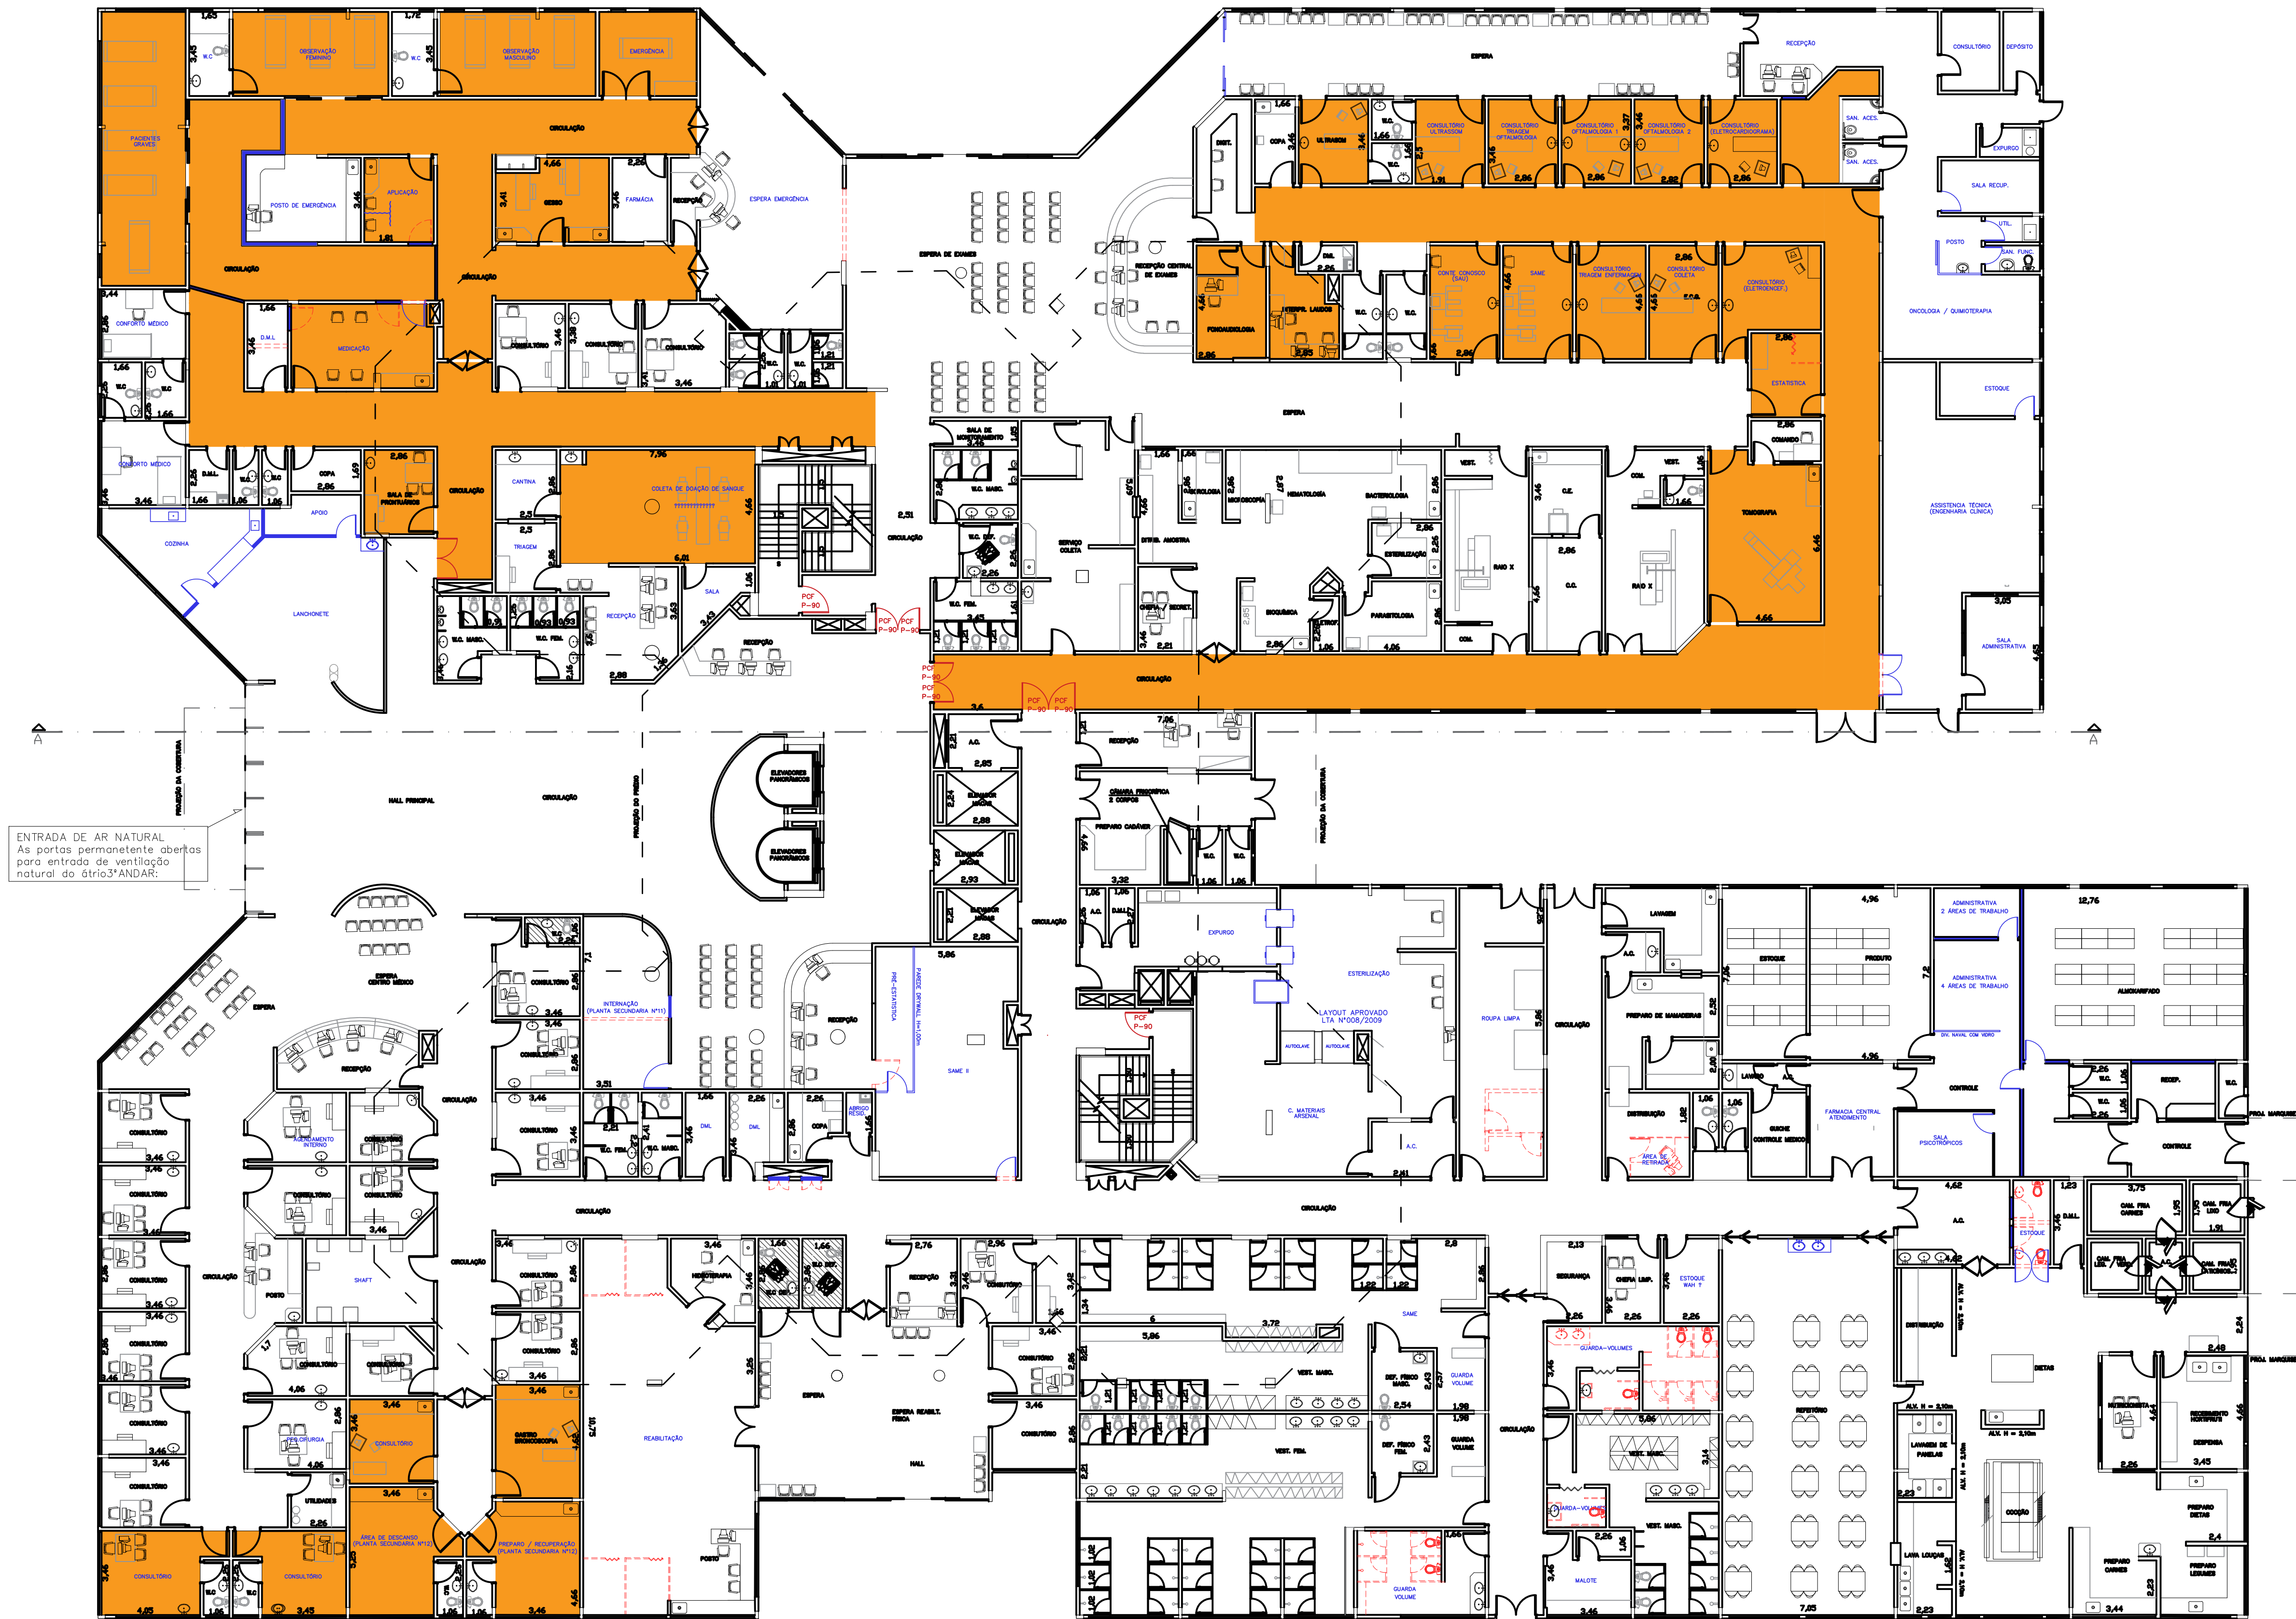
1,65
1,72
W.C
OBSERVAÇÃO FEMININO
W.C
OBSERVAÇÃO MASCULINO
EMERGÊNCIA
PACIENTES GRAVES
CIRCULAÇÃO
POSTO DE EMERGÊNCIA
APLICAÇÃO
GESSO
FARMÁCIA
RECEPÇÃO
ESPERA EMERGÊNCIA
CIRCULAÇÃO
CIRCULAÇÃO
CONFORTO MÉDICO
D.M.L
MEDICAÇÃO
CONSULTÓRIO
CONSULTÓRIO
CONSULTÓRIO
W.C
W.C
CONFORTO MÉDICO
D.M.L
COPA
SALA DE PRONTUÁRIOS
CIRCULAÇÃO
CANTINA
COLETA DE DOAÇÃO DE SANGUE
APOIO
COZINHA
TRIAGEM
LANCHONETE
W.C. MASC.
W.C. FEM.
RECEPÇÃO
SALA
RECEPÇÃO
PCF P-90
PCF P-90
PCF P-90
ESPERA DE EXAMES
RECEPÇÃO CENTRAL DE EXAMES
2,51
CIRCULAÇÃO
ESPERA
RECEPÇÃO
CONSULTÓRIO
DEPÓSITO
ULTRASSOM
COPA
CONSULTÓRIO ULTRASSOM
CONSULTÓRIO TRIAGEM OFTALMOLOGIA
CONSULTÓRIO OFTALMOLOGIA 1
CONSULTÓRIO OFTALMOLOGIA 2
CONSULTÓRIO (ELETROCARDIOGRAMA)
SAN. ACES.
SAN. ACES.
EXPURGO
SALA RECUP.
POSTO
UTIL.
SAN. FUNC.
FONOAUDIOLOGIA
INTERPL. LAUDOS
W.C.
W.C.
CONTE CONOSCO (SAU)
SAME
CONSULTÓRIO TRIAGEM ENFERMAGEM
CONSULTÓRIO COLETA
CONSULTÓRIO (ELETROENCEF.)
ONCOLOGIA / QUIMIOTERAPIA
ESTATÍSTICA
ESTOQUE
COMANDO
SALA DE MONITORAMENTO
W.C. MASC.
SERVIÇO COLETA
MICROSCOPIA
HEMATOLOGIA
BACTERIOLOGIA
VEST.
C.E.
VEST.
TOMOGRAFIA
ASSISTÊNCIA TÉCNICA (ENGENHARIA CLÍNICA)
DISTRIB. AMOSTRA
ESTERILIZAÇÃO
RAIO X
C.C.
RAIO X
W.C. FEM.
BIOQUÍMICA
PARASITOLOGIA
SALA ADMINISTRATIVA
CIRCULAÇÃO
A
A
ELEVADORES PANORÂMICOS
ELEVADORES PANORÂMICOS
HALL PRINCIPAL
CIRCULAÇÃO
PROJEÇÃO DA COBERTURA
PROJEÇÃO DO PRÉDIO
ENTRADA DE AR NATURAL
As portas permanetente abertas para entrada de ventilação natural do átrio3°ANDAR:
A.C.
ELEVADOR MACAS
ELEVADOR MACAS
ELEVADOR MACAS
RECEPÇÃO
CÂMARA FRIGORÍFICA 2 CORPOS
PREPARO CADÁVER
W.C.
W.C.
PROJEÇÃO DA COBERTURA
CIRCULAÇÃO
A.C.
D.M.L
EXPURGO
ESTERILIZAÇÃO
LAYOUT APROVADO LTA Nº008/2009
PCF P-90
AUTOCLAVE
AUTOCLAVE
C. MATERIAIS ARSENAL
A.C.
ROUPA LIMPA
CIRCULAÇÃO
LAVAGEM
ESTOQUE
PRODUTO
PREPARO DE MAMADEIRAS
ADMINISTRATIVA 2 ÁREAS DE TRABALHO
ADMINISTRATIVA 4 ÁREAS DE TRABALHO
DIV. NAVAL COM VIDRO
ALMOXARIFADO
CONTROLE
W.C.
RECEP.
W.C.
CONTROLE
FARMÁCIA CENTRAL ATENDIMENTO
SALA PSICOTRÓPICOS
DISTRIBUIÇÃO
ÁREA DE RETIRADA
GUICHE CONTROLE MÉDICO
ESPERA CENTRO MÉDICO
ESPERA
RECEPÇÃO
CONSULTÓRIO
INTERNAÇÃO (PLANTA SECUNDÁRIA Nº11)
RECEPÇÃO
PRÉ-ESTATÍSTICA
PAREDE DRYWALL h=1,00m
SAME II
CONSULTÓRIO
AGENDAMENTO INTERNO
CONSULTÓRIO
CIRCULAÇÃO
CONSULTÓRIO
W.C. FEM.
W.C. MASC.
DML
DML
COPA
ABRIGO RESÍD.
CONSULTÓRIO
CONSULTÓRIO
CONSULTÓRIO
CONSULTÓRIO
CIRCULAÇÃO
SHAFT
POSTO
CIRCULAÇÃO
CONSULTÓRIO
CONSULTÓRIO
CONSULTÓRIO
CONSULTÓRIO
PEQ.CIRURGIA
CONSULTÓRIO
UTILIDADES
ÁREA DE DESCANSO (PLANTA SECUNDÁRIA Nº12)
PREPARO / RECUPERAÇÃO (PLANTA SECUNDÁRIA Nº12)
GASTRO BRONCOSCOPIA
CONSULTÓRIO
CONSULTÓRIO
CIRCULAÇÃO
REABILITAÇÃO
FISIOTERAPIA
W.C. DEF.
W.C. DEF.
RECEPÇÃO
CONSULTÓRIO
CONSULTÓRIO
CONSULTÓRIO
ESPERA
ESPERA REABILT. FÍSICA
HALL
POSTO
CIRCULAÇÃO
SAME
VEST. MASC.
DEF. FÍSICO MASC.
GUARDA VOLUME
VEST. FEM.
DEF. FÍSICO FEM.
GUARDA VOLUME
GUARDA VOLUME
SEGURANÇA
CHEFIA LIMP.
ESTOQUE WAH T
GUARDA-VOLUMES
VEST. MASC.
GUARDA-VOLUMES
VEST. MASC.
MALOTE
CIRCULAÇÃO
REFEITÓRIO
A.C.
D.M.L
ESTOQUE
CAM. FRIA CARNES
CAM. FRIA LIXO
CAM. FRIA LEG. VERD.
CAM. FRIA LATICÍNIOS
DISTRIBUIÇÃO
DIETAS
ALV. H = 2,10m
ALV. H = 2,10m
NUTRICIONISTA
RECEBIMENTO HORTIFRUTI
DESPENSA
LAVAGEM DE PANELAS
COCÇÃO
LAVA LOUÇAS
PREPARO DIETAS
PREPARO CARNES
PREPARO LEGUMES
PROJ. MARQUISE
PROJ. MARQUISE
7,96
6,01
4,66
3,46
2,86
12,76
4,96
3,75
3,44
7,05
2,23